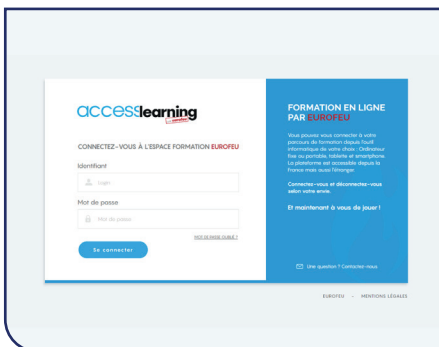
accesslearning

CONNECTEZ-VOUS À L'ESPACE FORMATION EUROFEU

Identifiant

Login

Mot de passe

Mot de passe

MOT DE PASSE OUBLIÉ ?

Se connecter

FORMATION EN LIGNE PAR EUROFEU

Vous pouvez vous connecter à votre parcours de formation depuis l'outil informatique de votre choix : Ordinateur fixe ou portable, tablette et smartphone. La plateforme est accessible depuis la France mais aussi l'étranger.

Connectez-vous et déconnectez-vous selon votre envie.

Et maintenant à vous de jouer !

Une question ? Contactez-nous

EUROFEU - MENTIONS LÉGALES